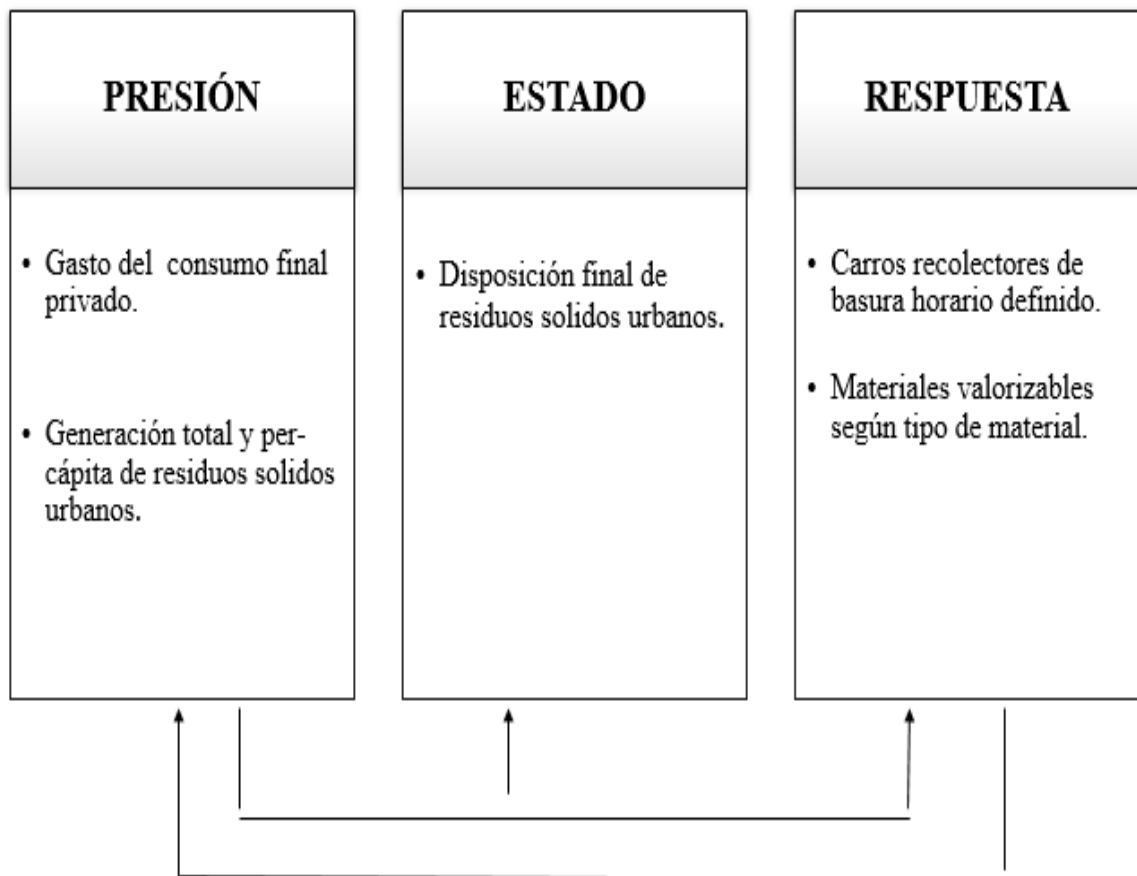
PRESIÓN

• Gasto del consumo final privado.

• Generación total y per-cápita de residuos solidos urbanos.

ESTADO

• Disposición final de residuos solidos urbanos.

RESPUESTA

• Carros recolectores de basura horario definido.

• Materiales valorizables según tipo de material.